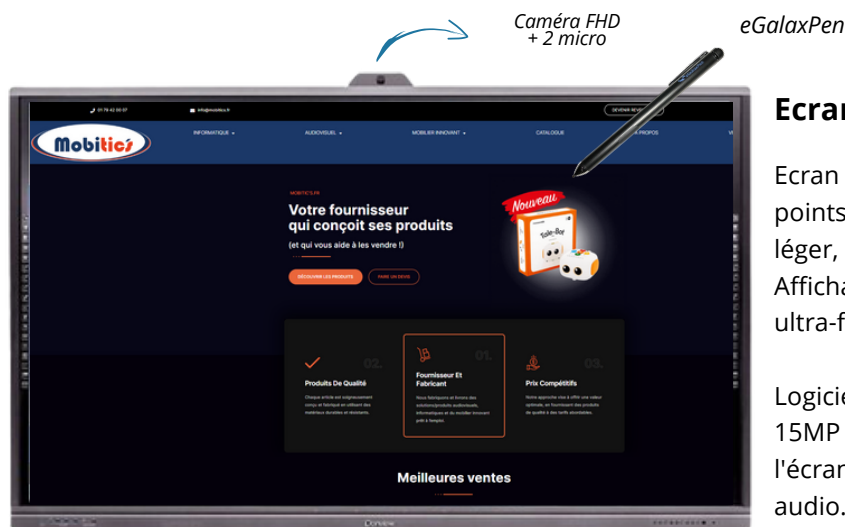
Caméra FHD + 2 micro

eGalaxPen

01 78 42 00 07

info@mobitics.fr

DEVENIR REVENDEUR

Mobitic's

INFORMATIQUE

AUDIOVISUEL

MOBILIER INNOVANT

CATALOGUE

À PROPOS

MOBITIC'S.FR

Votre fournisseur qui conçoit ses produits

(et qui vous aide à les vendre !)

DÉCOUVRIR LES PRODUITS

FAIRE UN DEVIS

Nouveau

Tale-Bot

02.

Produits De Qualité

Chaque article est soigneusement conçu et fabriqué en utilisant des matériaux durables et résistants.

01.

Fournisseur Et Fabricant

Nous fabriquons et livrons des solutions/produits audiovisuels, informatiques et du mobilier innovant prêt à l'emploi.

03.

Prix Compétitifs

Notre approche vise à offrir une valeur optimale, en fournissant des produits de qualité à des tarifs abordables.

Meilleures ventes

Ecran

Ecran

points

léger,

Afficha

ultra-f

Logicie

15MP

l'écran

audio.